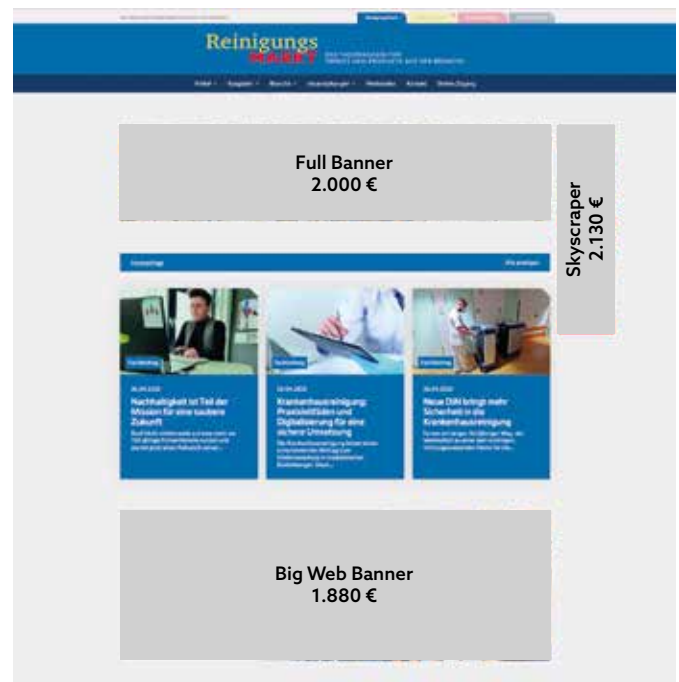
Reinigungs MARKT

Full Banner
2.000 €

Skyscraper
2.130 €

Nachhaltigkeit ist Teil der Mission für eine saubere Zukunft

Krankenhausreinigung: Praxisleitfäden und Digitalisierung für eine sichere Umsetzung

Neue DIN bringt mehr Sicherheit in die Krankenhausreinigung

Big Web Banner
1.880 €